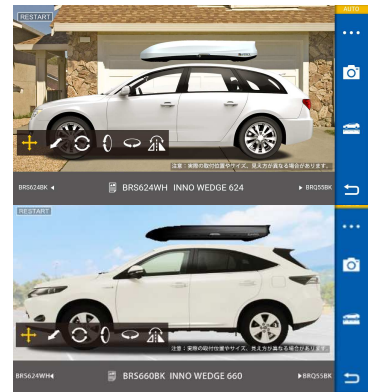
RESTART

AUTO

注意：実際の取付位置やサイズ、見え方が異なる場合があります。

BRS624BK ◀

BRS624WH INNO WEDGE 624

▶ BRQ55BK

RESTART

注意：実際の取付位置やサイズ、見え方が異なる場合があります。

BRS624WH◀

BRS660BK INNO WEDGE 660

▶ BRQ55BK